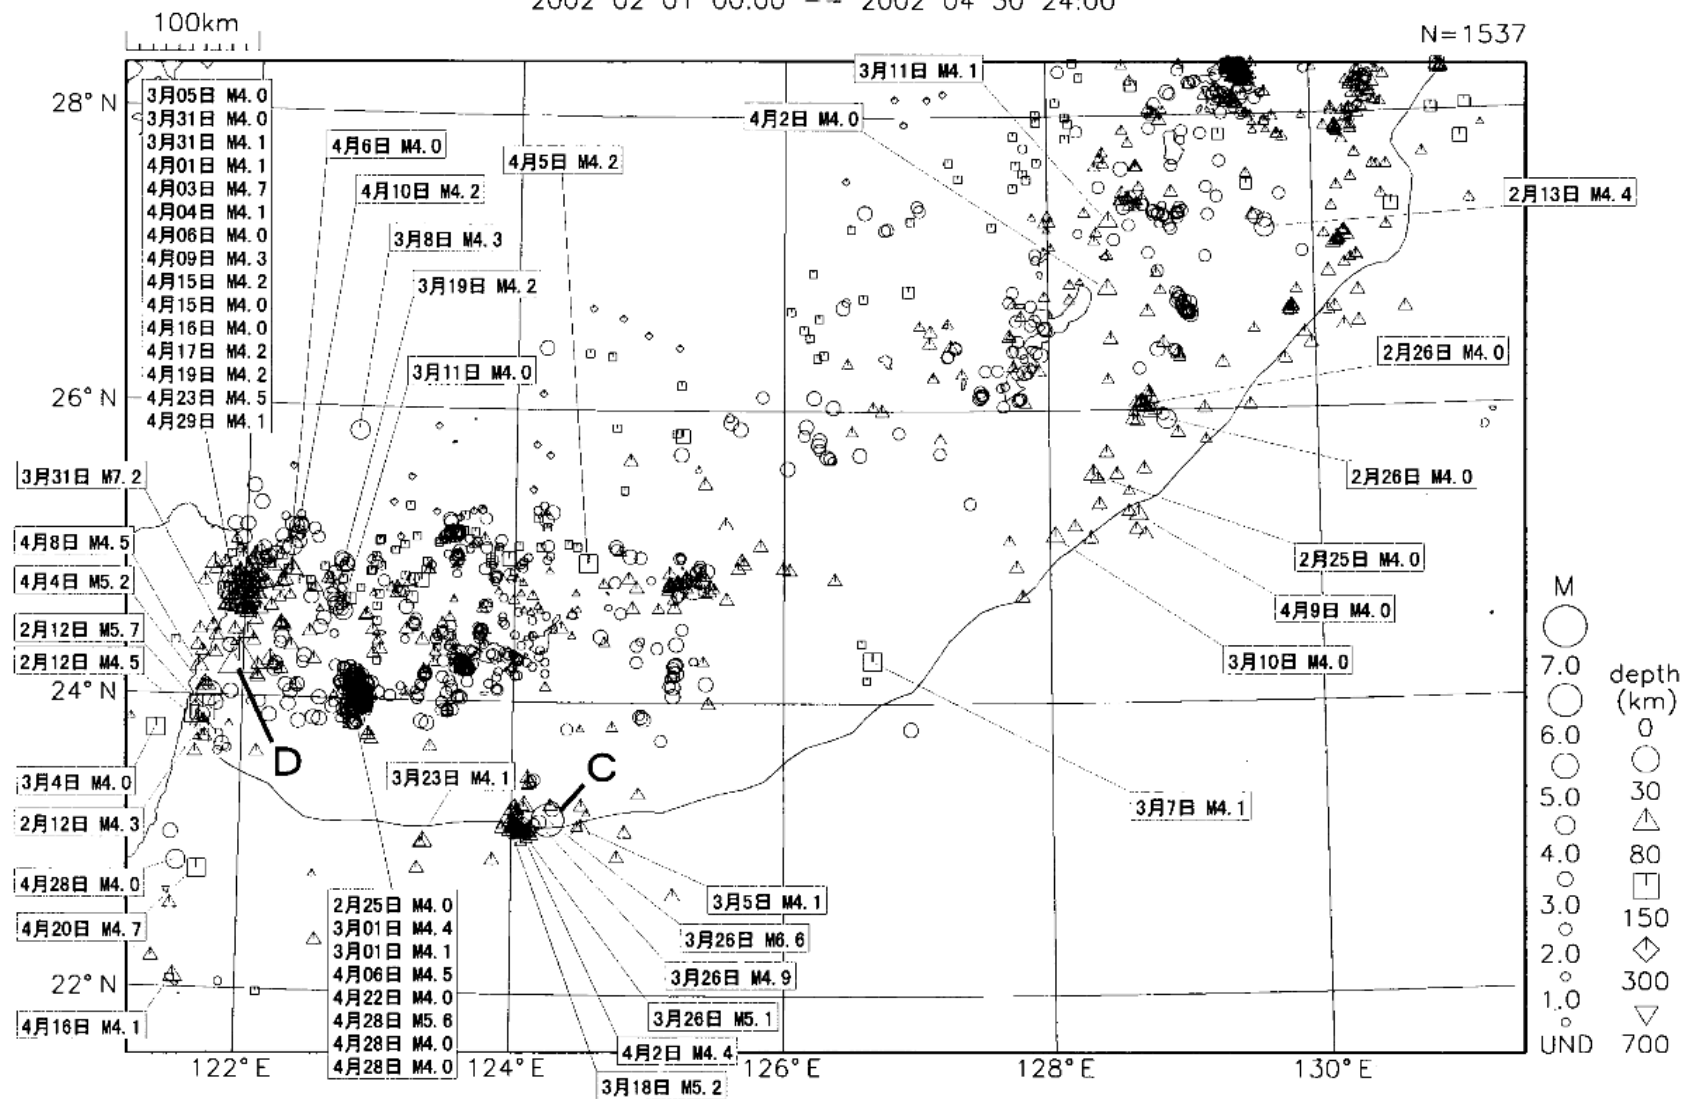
2002 02 01 00:00 -- 2002 04 30 24:00

100km

N=1537

28° N
26° N
24° N
22° N

122° E
124° E
126° E
128° E
130° E

3月05日 M4.0
3月31日 M4.0
3月31日 M4.1
4月01日 M4.1
4月03日 M4.7
4月04日 M4.1
4月06日 M4.0
4月09日 M4.3
4月15日 M4.2
4月15日 M4.0
4月16日 M4.0
4月17日 M4.2
4月19日 M4.2
4月23日 M4.5
4月29日 M4.1

4月6日 M4.0
4月10日 M4.2
3月8日 M4.3
3月19日 M4.2
3月11日 M4.0
4月5日 M4.2
4月2日 M4.0
3月11日 M4.1
2月13日 M4.4
2月26日 M4.0
2月26日 M4.0
2月25日 M4.0
4月9日 M4.0
3月10日 M4.0
3月7日 M4.1

3月31日 M7.2
4月8日 M4.5
4月4日 M5.2
2月12日 M5.7
2月12日 M4.5
3月4日 M4.0
2月12日 M4.3
4月28日 M4.0
4月20日 M4.7
4月16日 M4.1

D
C

3月23日 M4.1

2月25日 M4.0
3月01日 M4.4
3月01日 M4.1
4月06日 M4.5
4月22日 M4.0
4月28日 M5.6
4月28日 M4.0
4月28日 M4.0

3月5日 M4.1
3月26日 M6.6
3月26日 M4.9
3月26日 M5.1
4月2日 M4.4
3月18日 M5.2

M
7.0
6.0
5.0
4.0
3.0
2.0
1.0
UND

depth (km)
0
30
80
150
300
700